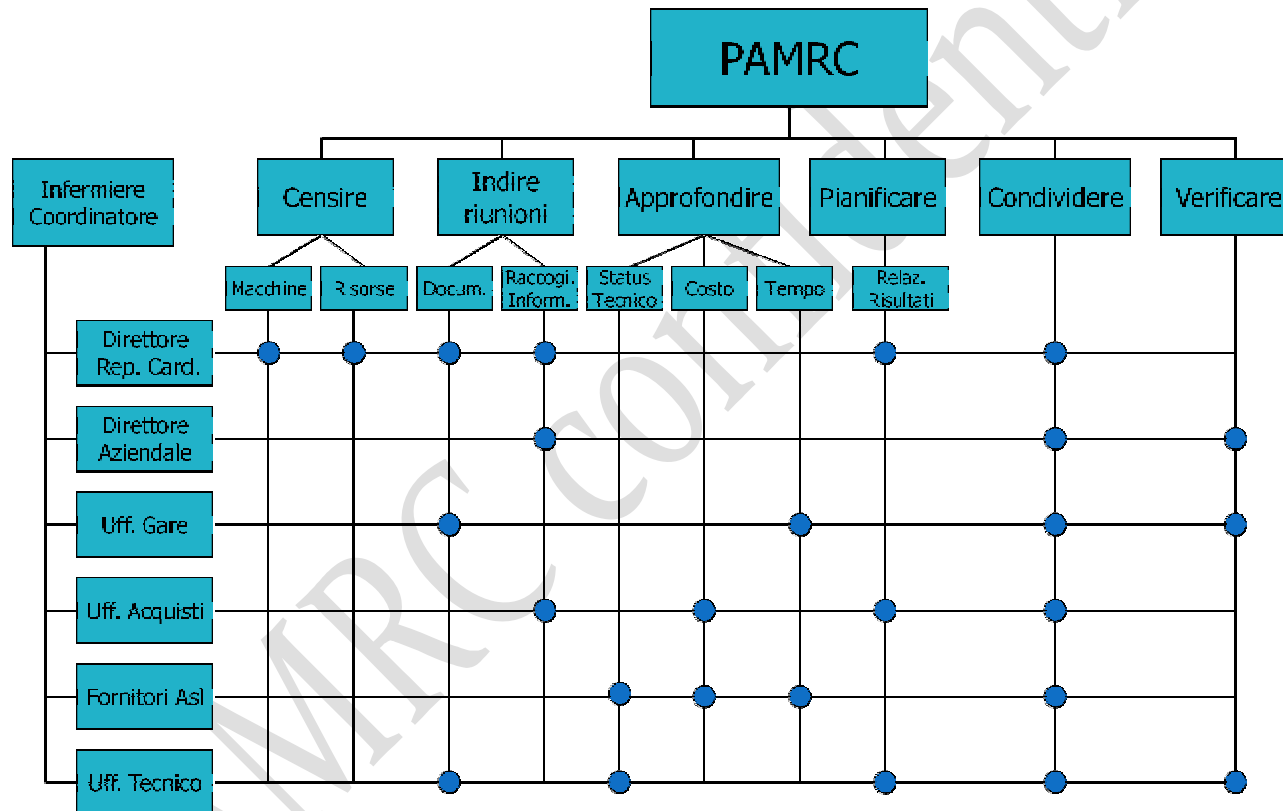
PAMRC

Infermiere Coordinatore

Censire

Indire riunioni

Approfondire

Pianificare

Condividere

Verificare

Macchine

Risorse

Docum.

Raccogl. Inform.

Status Tecnico

Costo

Tempo

Relaz. Risultati

Direttore Rep. Card.

Direttore Aziendale

Uff. Gare

Uff. Acquisti

Fornitori Asl

Uff. Tecnico

MRC confidential